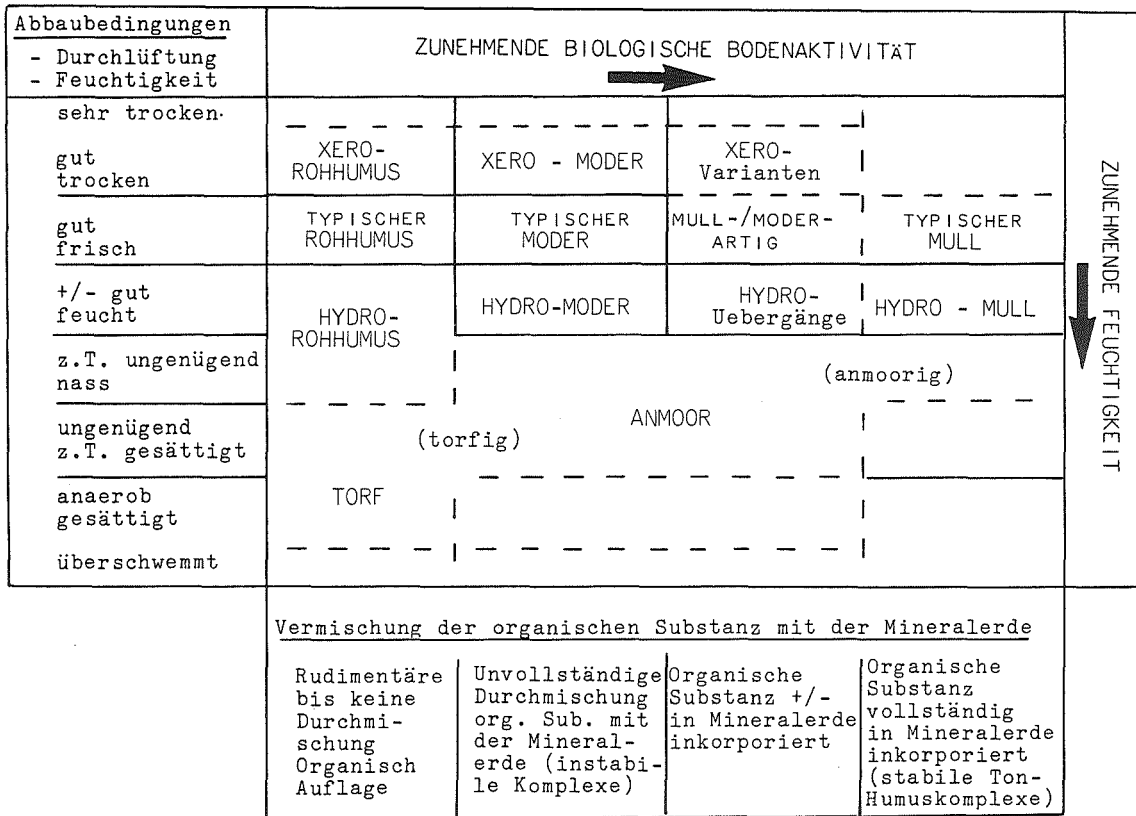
Abbaubedingungen
- Durchlüftung
- Feuchtigkeit

ZUNEHMENDE BIOLOGISCHE BODENAKTIVITÄT

ZUNEHMENDE FEUCHTIGKEIT

sehr trocken

gut trocken

gut frisch

+/- gut feucht

z.T. ungenügend nass

ungenügend z.T. gesättigt

anaerob gesättigt

überschwemmt

XERO-ROHHUMUS

XERO - MODER

XERO-Varianten

TYPISCHER ROHHUMUS

TYPISCHER MODER

MULL-/MODER-ARTIG

TYPISCHER MULL

HYDRO-ROHHUMUS

HYDRO-MODER

HYDRO-Uebergänge

HYDRO - MULL

(anmoorig)

(torfig)

ANMOOR

TORF

Vermischung der organischen Substanz mit der Mineralerde

| Rudimentäre bis keine Durchmischung Organisch Auflage | Unvollständige Durchmischung org. Sub. mit der Mineralerde (instabile Komplexe) | Organische Substanz +/- in Mineralerde inkorporiert | Organische Substanz vollständig in Mineralerde inkorporiert (stabile Ton-Humuskomplexe) |
|---|---|---|---|